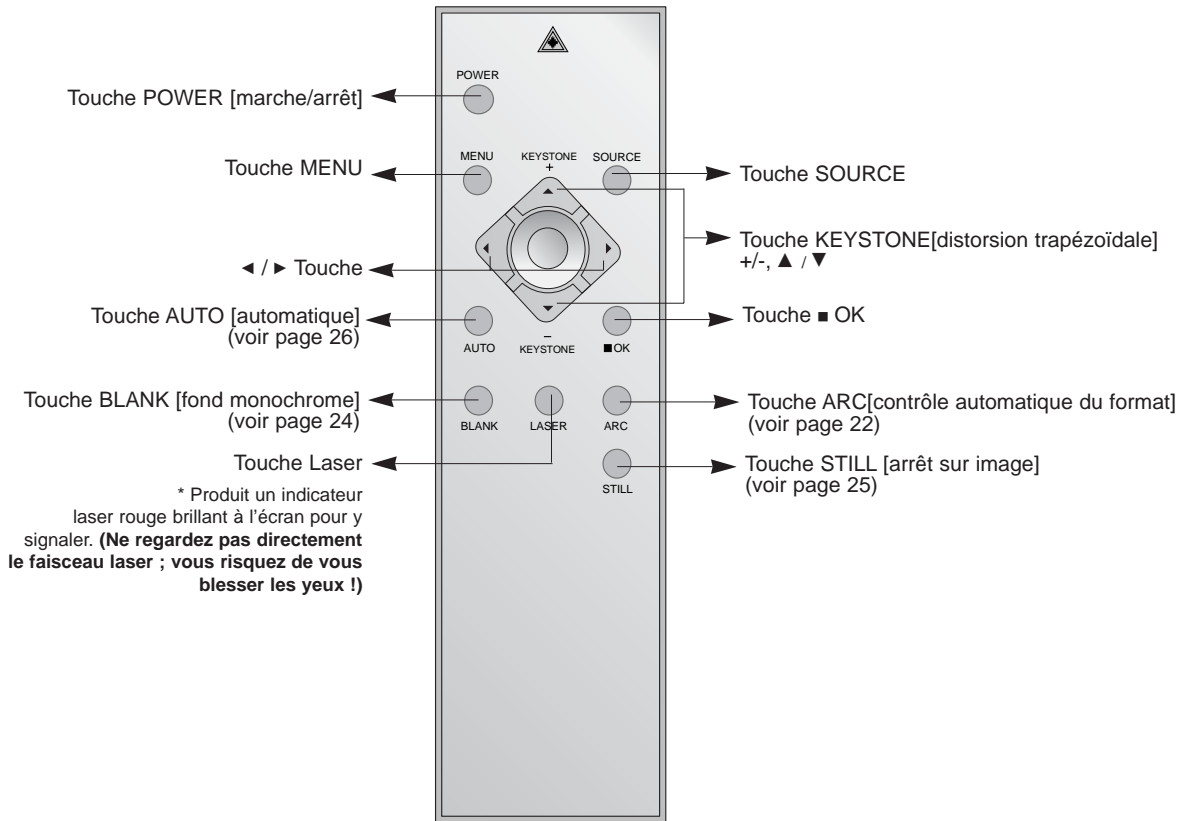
Touche POWER [marche/arrêt]

POWER

Touche MENU

MENU

KEYSTONE
+

SOURCE

Touche SOURCE

Touche KEYSTONE[distorsion trapézoïdale] +/-, ▲ / ▼

◄ / ► Touche

Touche AUTO [automatique] (voir page 26)

AUTO

–
KEYSTONE

■OK

Touche ■ OK

Touche BLANK [fond monochrome] (voir page 24)

BLANK

LASER

ARC

Touche ARC[contrôle automatique du format] (voir page 22)

Touche Laser

STILL

Touche STILL [arrêt sur image] (voir page 25)

* Produit un indicateur laser rouge brillant à l'écran pour y signaler. **(Ne regardez pas directement le faisceau laser ; vous risquez de vous blesser les yeux !)**